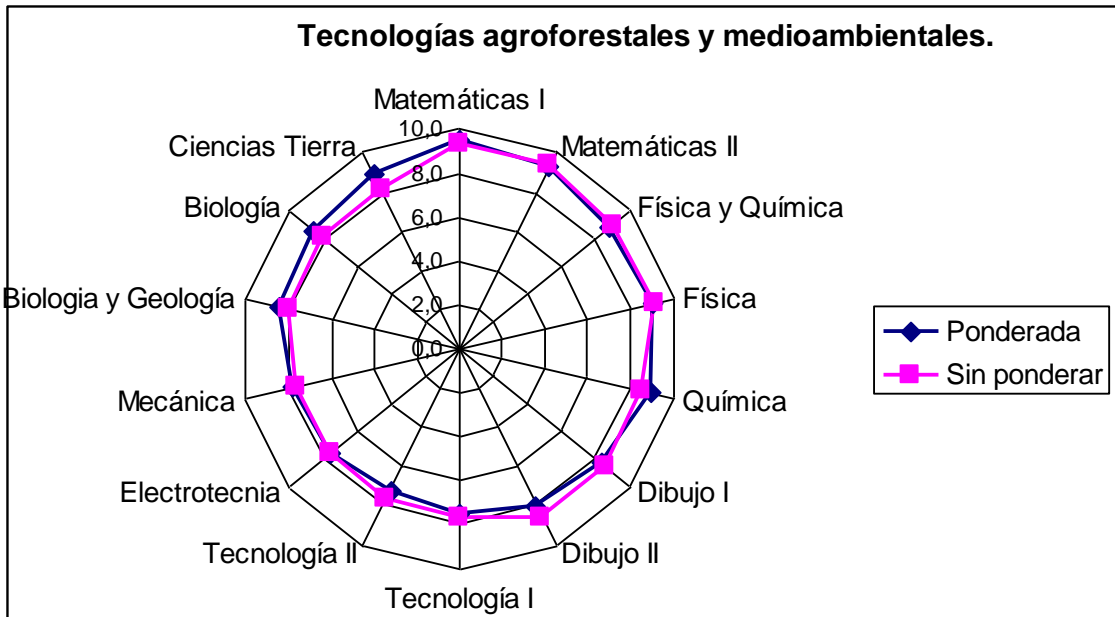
Tecnologías agroforestales y medioambientales.

Matemáticas I
Matemáticas II
Física y Química
Física
Química
Dibujo I
Dibujo II
Tecnología I
Tecnología II
Electrotecnia
Mecánica
Biologia y Geología
Biología
Ciencias Tierra

10,0
8,0
6,0
4,0
2,0
0,0

Ponderada
Sin ponderar